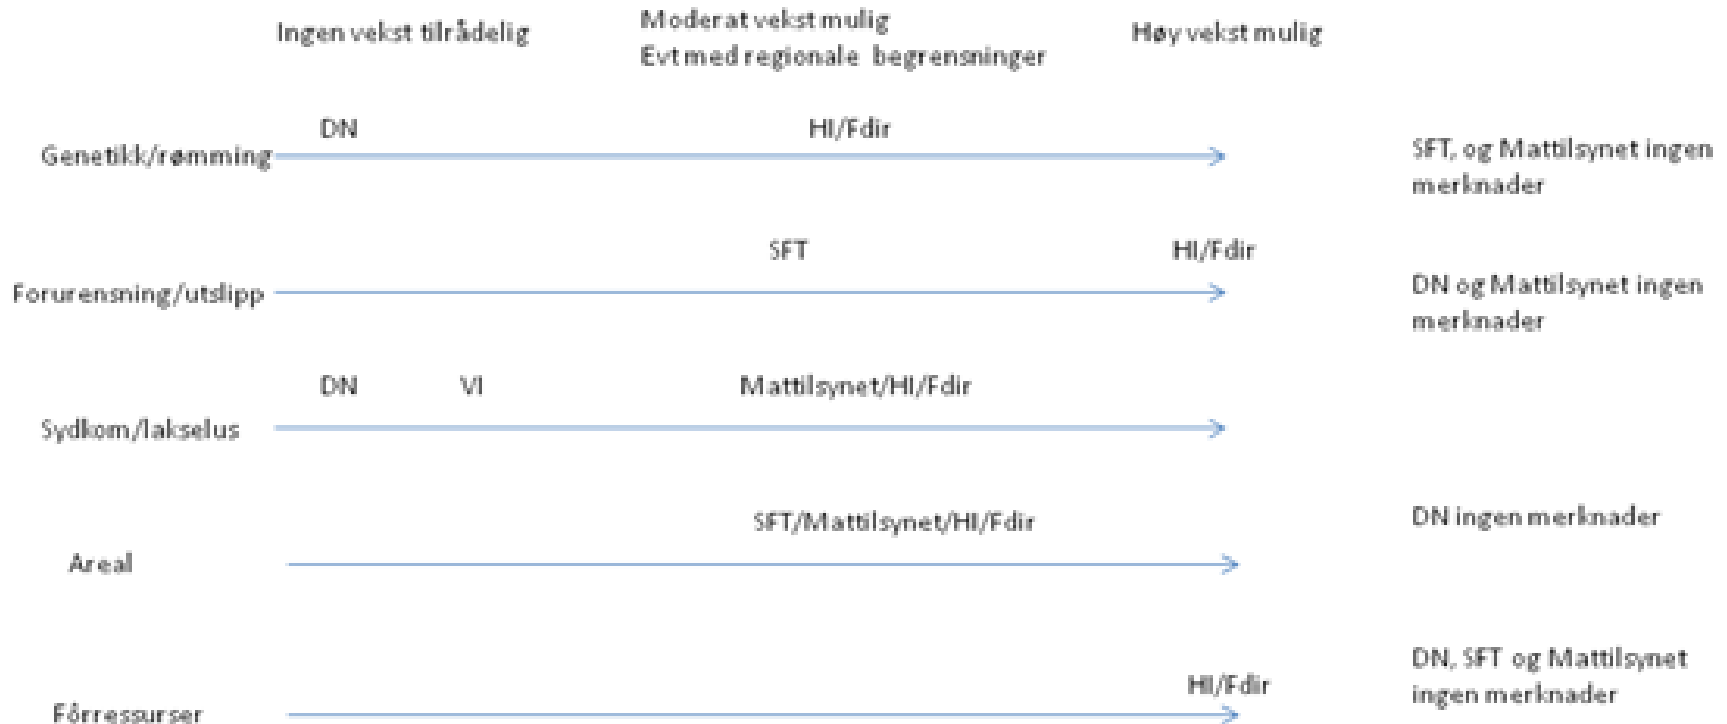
Ingen vekst tilrådelig

Moderat vekst mulig
Evt med regionale begrensninger

Høy vekst mulig

Genetikk/rømming

DN

HI/Fdir

SFT, og Mattilsynet ingen merknader

Forurensning/utslipp

SFT

HI/Fdir

DN og Mattilsynet ingen merknader

Sydkom/lakselus

DN

VI

Mattilsynet/HI/Fdir

Areal

SFT/Mattilsynet/HI/Fdir

DN ingen merknader

Fôrressurser

HI/Fdir

DN, SFT og Mattilsynet ingen merknader